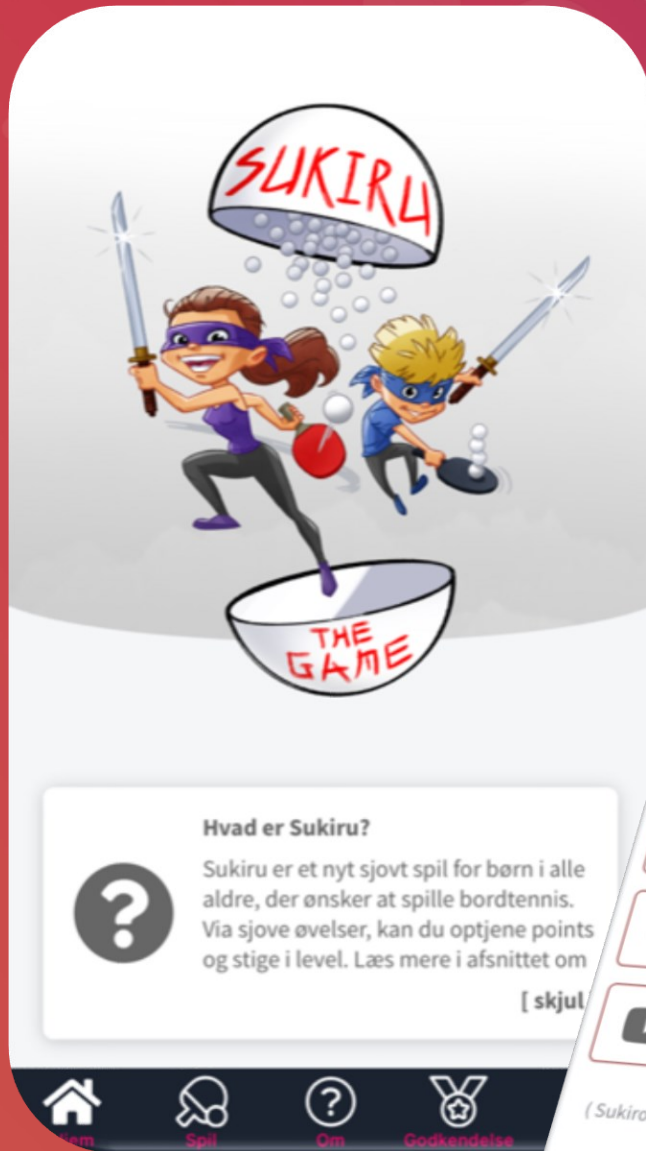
SUKIRU

THE GAME

Hvad er Sukiru?

Sukiru er et nyt sjovt spil for børn i alle aldre, der ønsker at spille bordtennis. Via sjove øvelser, kan du optjene points og stige i level. Læs mere i afsnittet om

[ skjul

Hjem Spil Om Godkendelse

( Sukiro